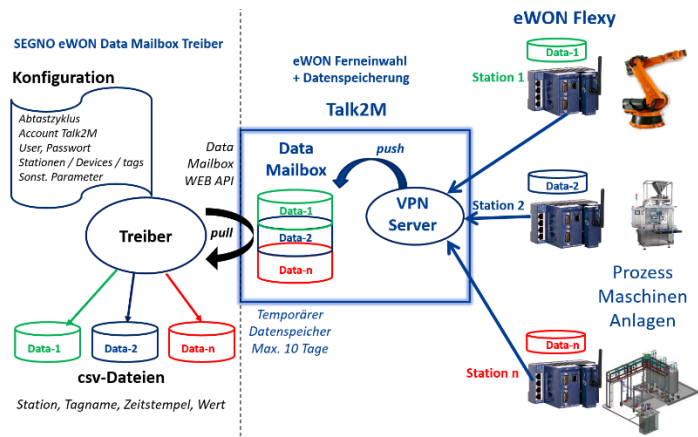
SEGNO eWON Data Mailbox Treiber

Konfiguration

Abtastzyklus
Account Talk2M
User, Passwort
Stationen / Devices / tags
Sonst. Parameter

Data Mailbox WEB API

Treiber

pull

Data-1
Data-2
Data-n

csv-Dateien

Station, Tagname, Zeitstempel, Wert

eWON Ferneinwahl + Datenspeicherung

Talk2M

Data Mailbox

push

Data-1
Data-2
Data-n

VPN Server

Temporärer Datenspeicher Max. 10 Tage

eWON Flexy

Data-1
Station 1

Data-2
Station 2

Prozess Maschinen Anlagen

Data-n
Station n